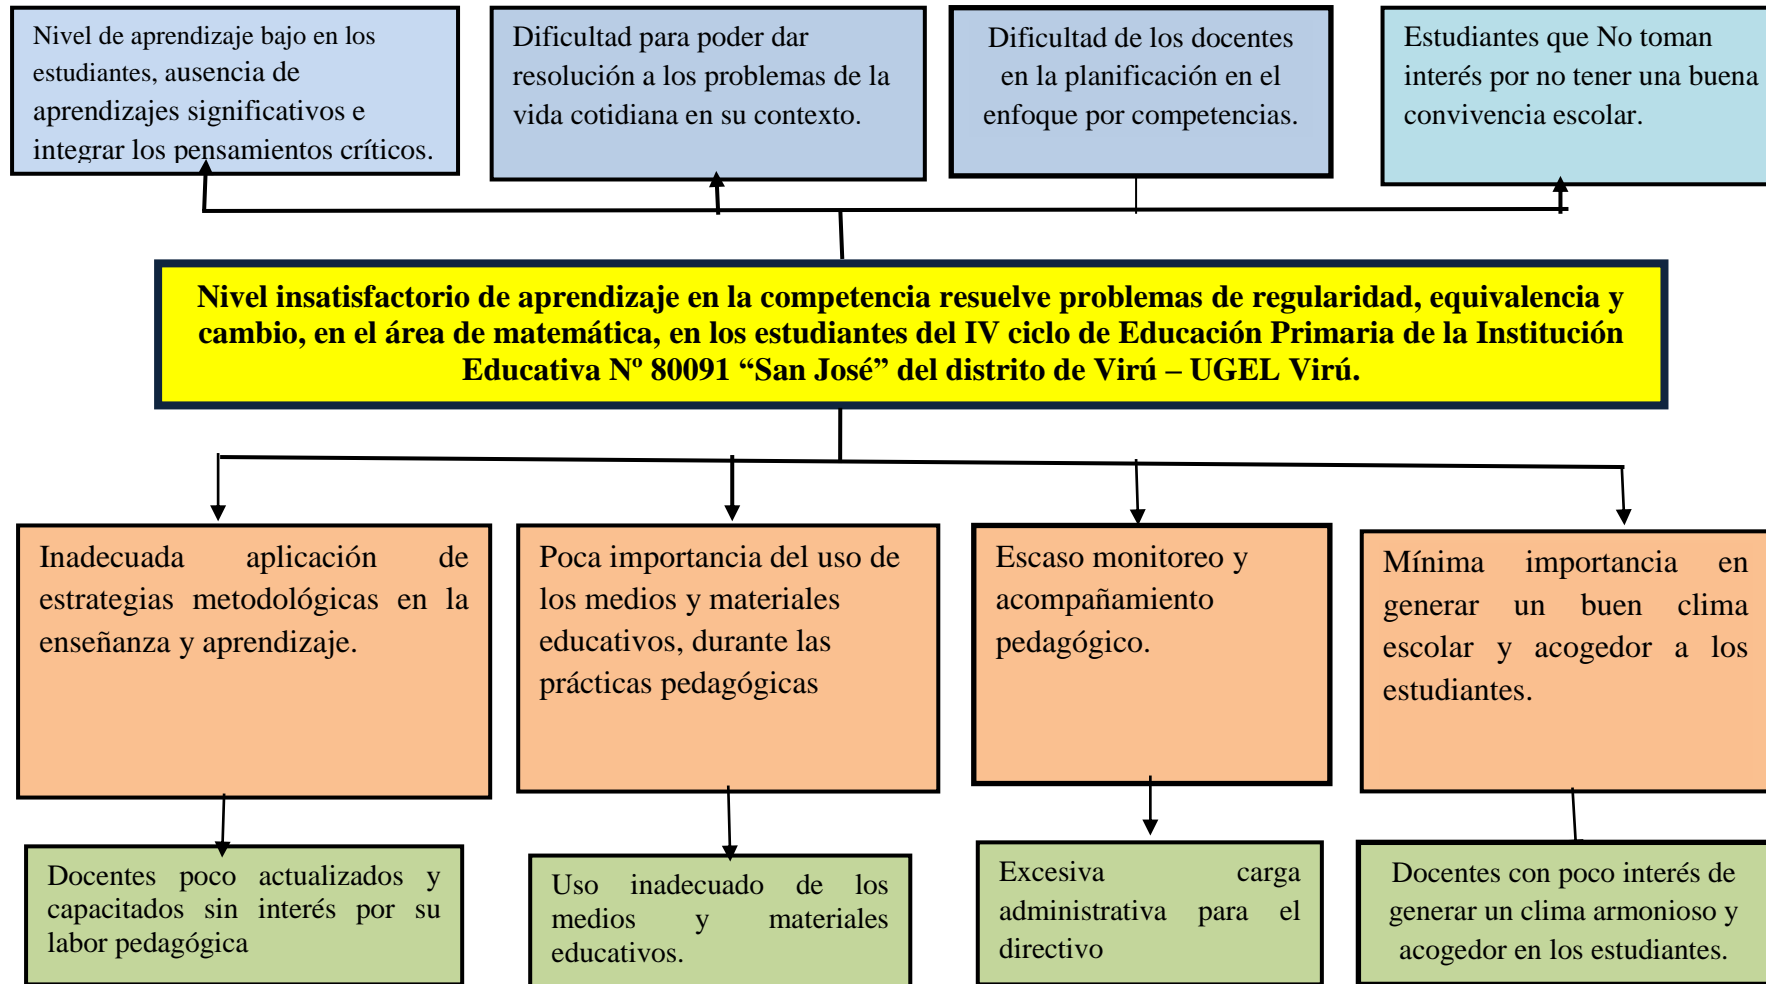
Nivel de aprendizaje bajo en los estudiantes, ausencia de aprendizajes significativos e integrar los pensamientos críticos.

Dificultad para poder dar resolución a los problemas de la vida cotidiana en su contexto.

Dificultad de los docentes en la planificación en el enfoque por competencias.

Estudiantes que No toman interés por no tener una buena convivencia escolar.

**Nivel insatisfactorio de aprendizaje en la competencia resuelve problemas de regularidad, equivalencia y cambio, en el área de matemática, en los estudiantes del IV ciclo de Educación Primaria de la Institución Educativa Nº 80091 "San José" del distrito de Virú – UGEL Virú.**

Inadecuada aplicación de estrategias metodológicas en la enseñanza y aprendizaje.

Poca importancia del uso de los medios y materiales educativos, durante las prácticas pedagógicas

Escaso monitoreo y acompañamiento pedagógico.

Mínima importancia en generar un buen clima escolar y acogedor a los estudiantes.

Docentes poco actualizados y capacitados sin interés por su labor pedagógica

Uso inadecuado de los medios y materiales educativos.

Excesiva carga administrativa para el directivo

Docentes con poco interés de generar un clima armonioso y acogedor en los estudiantes.